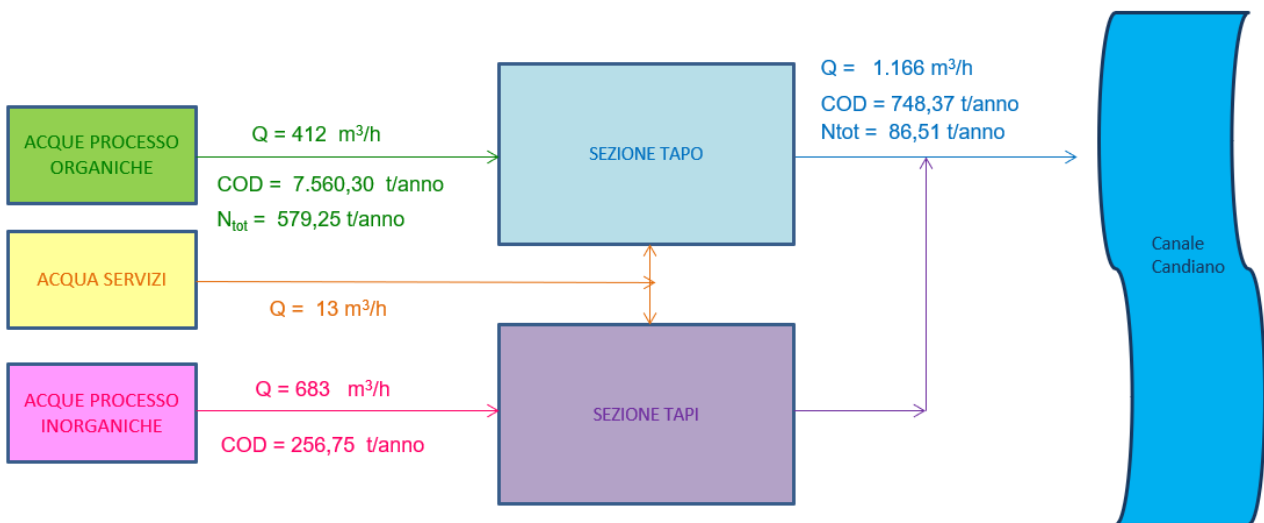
ACQUE PROCESSO ORGANICHE

Q = 412 $m^3/h$

COD = 7.560,30 t/anno

$N_{tot}$ = 579,25 t/anno

SEZIONE TAPO

Q = 1.166 $m^3/h$

COD = 748,37 t/anno

Ntot = 86,51 t/anno

Canale Candiano

ACQUA SERVIZI

Q = 13 $m^3/h$

ACQUE PROCESSO INORGANICHE

Q = 683 $m^3/h$

COD = 256,75 t/anno

SEZIONE TAPI